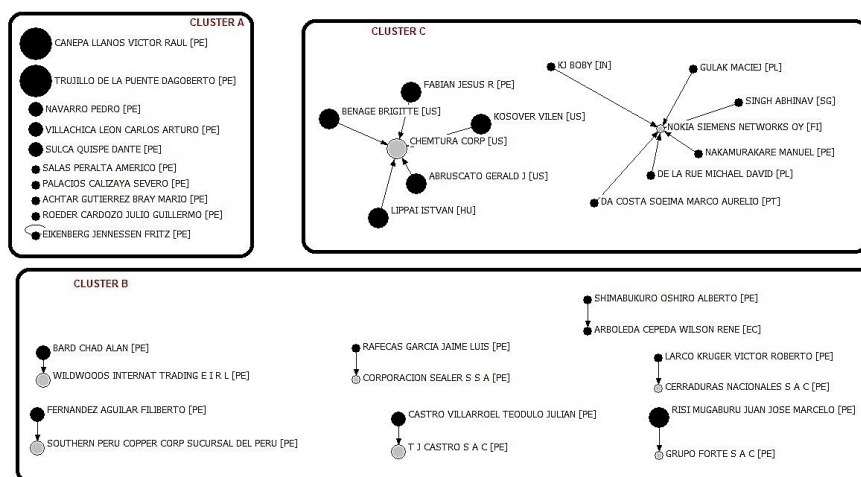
CLUSTER A

CANEPA LLANOS VICTOR RAUL [PE]
TRUJILLO DE LA PUENTE DAGOBERTO [PE]
NAVARRO PEDRO [PE]
VILLACHICA LEON CARLOS ARTURO [PE]
SULCA QUISPE DANTE [PE]
SALAS PERALTA AMERICO [PE]
PALACIOS CALIZAYA SEVERO [PE]
ACHTAR GUTIERREZ BRAY MARIO [PE]
ROEDER CARDOZO JULIO GUILLERMO [PE]
EIKENBERG JENNESSEN FRITZ [PE]

CLUSTER C

FABIAN JESUS R [PE]
BENAGE BRIGITTE [US]
KOSOVER VILEN [US]
CHEMTURA CORP [US]
ABRUSCATO GERALD J [US]
LIPPAI ISTVAN [HU]
KI BOBY [IN]
GULAK MACIEJ [PL]
SINGH ABHINAV [SG]
NOKIA SIEMENS NETWORKS OY [FI]
NAKAMURAKARE MANUEL [PE]
DE LA RUE MICHAEL DAVID [PL]
DA COSTA SOEIMA MARCO AURELIO [PT]

CLUSTER B

SHIMABUKURO OSHIRO ALBERTO [PE]
ARBOLEDA CEPEDA WILSON RENE [EC]
BARD CHAD ALAN [PE]
WILDWOODS INTERNAT TRADING E I R L [PE]
RAFECAS GARCIA JAIME LUIS [PE]
CORPORACION SEALER S S A [PE]
LARCO KRUGER VICTOR ROBERTO [PE]
CERRADURAS NACIONALES S A C [PE]
FERNANDEZ AGUILAR FILIBERTO [PE]
SOUTHERN PERU COPPER CORP SUCURSAL DEL PERU [PE]
CASTRO VILLARROEL TEODULO JULIAN [PE]
T J CASTRO S A C [PE]
RISI MUGABURU JUAN JOSE MARCELO [PE]
GRUPO FORTE S A C [PE]